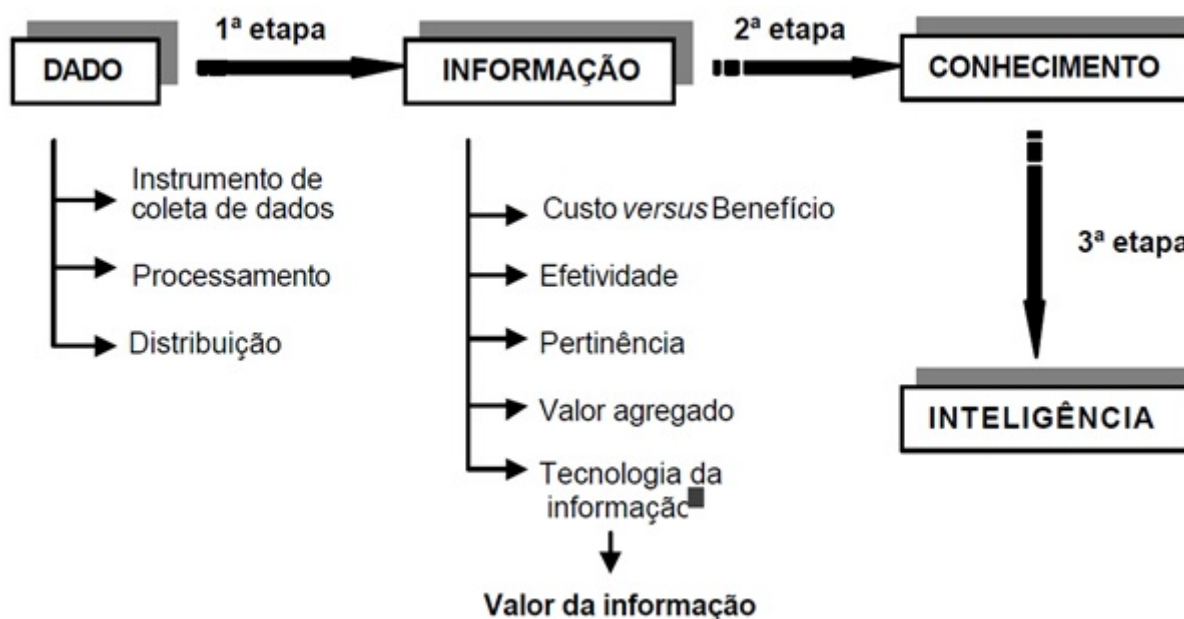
DADO

1ª etapa

INFORMAÇÃO

2ª etapa

CONHECIMENTO

Instrumento de coleta de dados

Processamento

Distribuição

Custo *versus* Benefício

Efetividade

Pertinência

Valor agregado

Tecnologia da informaçã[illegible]

Valor da informação

3ª etapa

INTELIGÊNCIA